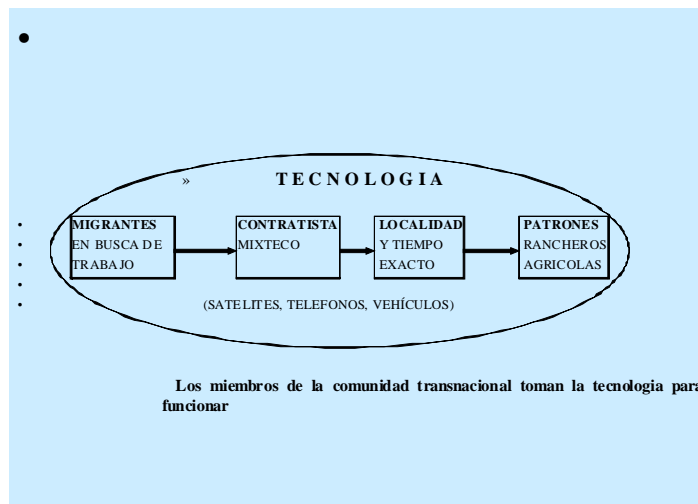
•

» TECNOLOGIA

MIGRANTES
EN BUSCA DE TRABAJO

CONTRATISTA
MIXTECO

LOCALIDAD
Y TIEMPO EXACTO

PATRONES
RANCHEROS AGRICOLAS

(SATELITES, TELEFONOS, VEHÍCULOS)

Los miembros de la comunidad transnacional toman la tecnologia para funcionar